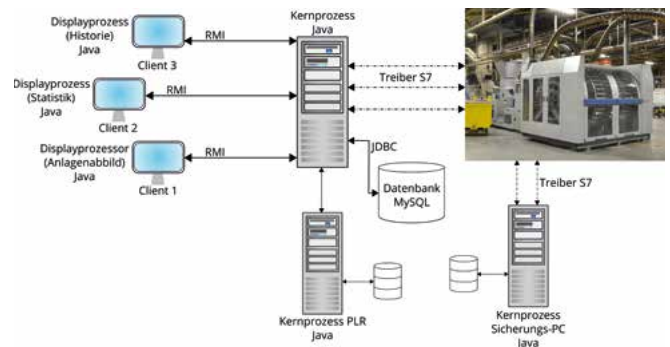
Displayprozess (Historie) Java

Client 3

RMI

Kernprozess Java

Treiber S7

Displayprozess (Statistik) Java

RMI

Client 2

Displayprozessor (Anlagenabbild) Java

RMI

Client 1

JDBC

Datenbank MySQL

Treiber S7

Kernprozess PLR Java

Kernprozess Sicherungs-PC Java